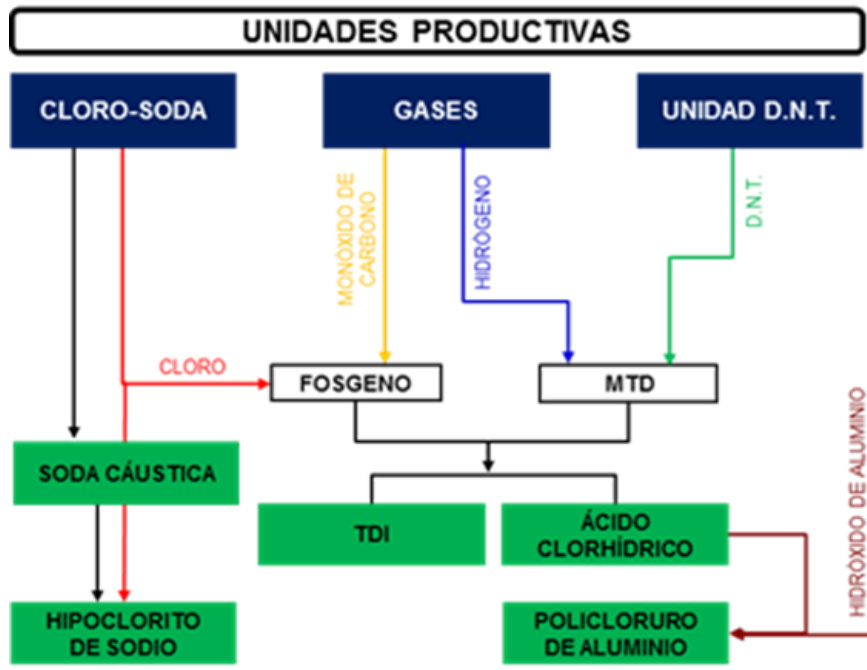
UNIDADES PRODUCTIVAS

CLORO-SODA

GASES

UNIDAD D.N.T.

MONÓXIDO DE CARBONO

HIDRÓGENO

D.N.T.

CLORO

FOSGENO

MTD

HIDRÓXIDO DE ALUMINIO

SODA CÁUSTICA

TDI

ÁCIDO CLORHÍDRICO

HIPOCLORITO DE SODIO

POLICLORURO DE ALUMINIO